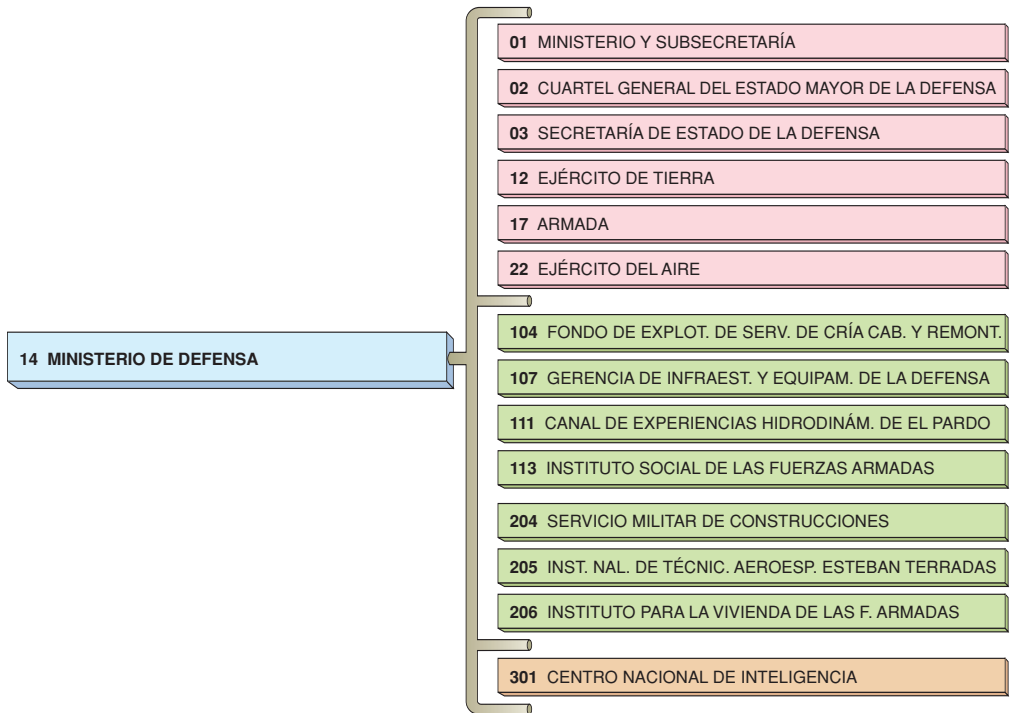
14 MINISTERIO DE DEFENSA

01 MINISTERIO Y SUBSECRETARÍA

02 CUARTEL GENERAL DEL ESTADO MAYOR DE LA DEFENSA

03 SECRETARÍA DE ESTADO DE LA DEFENSA

12 EJÉRCITO DE TIERRA

17 ARMADA

22 EJÉRCITO DEL AIRE

104 FONDO DE EXPLOT. DE SERV. DE CRÍA CAB. Y REMONT.

107 GERENCIA DE INFRAEST. Y EQUIPAM. DE LA DEFENSA

111 CANAL DE EXPERIENCIAS HIDRODINÁM. DE EL PARDO

113 INSTITUTO SOCIAL DE LAS FUERZAS ARMADAS

204 SERVICIO MILITAR DE CONSTRUCCIONES

205 INST. NAL. DE TÉCNIC. AEROESP. ESTEBAN TERRADAS

206 INSTITUTO PARA LA VIVIENDA DE LAS F. ARMADAS

301 CENTRO NACIONAL DE INTELIGENCIA